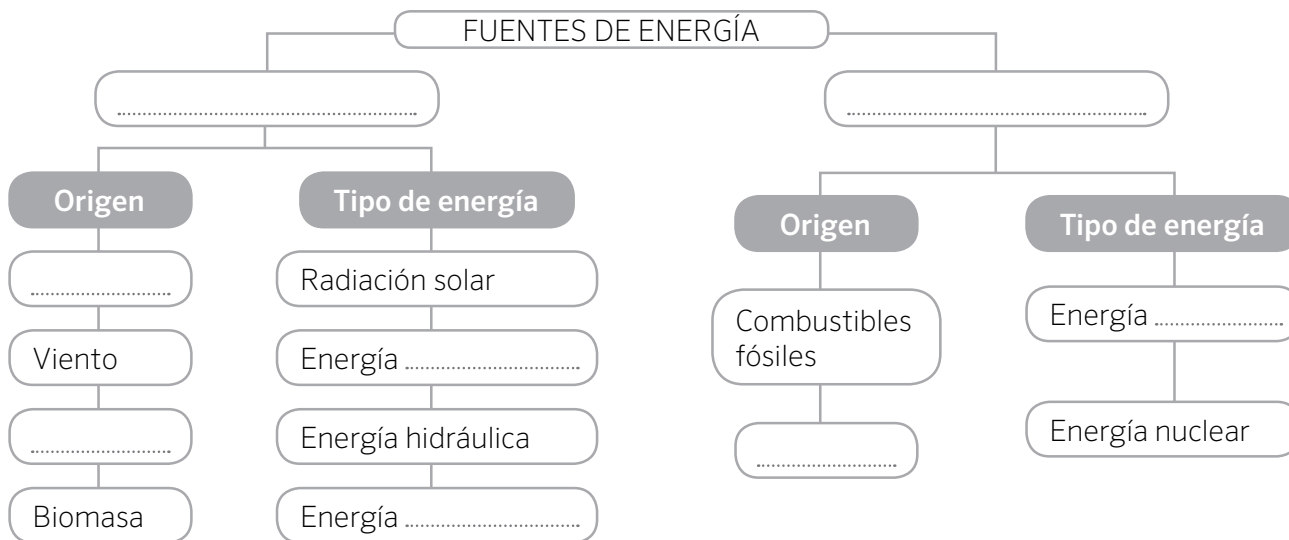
FUENTES DE ENERGÍA

..............................................

Origen

..............................

Viento

..............................

Biomasa

Tipo de energía

Radiación solar

Energía ..............................

Energía hidráulica

Energía ..............................

..............................................

Origen

Combustibles fósiles

..............................

Tipo de energía

Energía ..............................

Energía nuclear